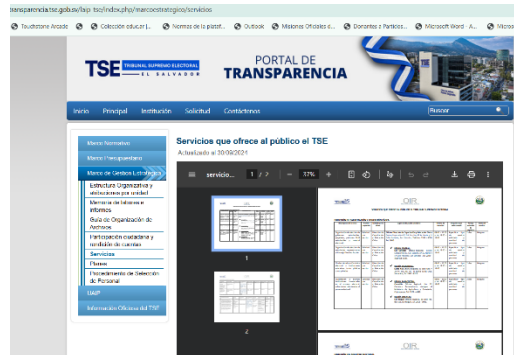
transparencia.tse.gob.sv/laip_tse/index.php/marcoestrategico/servicios

Touchstone Arcade | Colección educar | ... | Normas de la plataf... | Outlook | Misiones Oficiales d... | Donantes y Partidos... | Microsoft Word - A... | Micro

TSE TRIBUNAL SUPREMO ELECTORAL EL SALVADOR

PORTAL DE TRANSPARENCIA

Inicio | Principal | Institución | Solicitud | Contáctenos

Buscar

Marco Normativo
Marco Presupuestario
Marco de Gestión Estratégica
Estructura Organizativa y atribuciones por unidad
Memoria de labores e informes
Guía de Organización de Archivos
Participación ciudadana y rendición de cuentas
Servicios
Planes
Procedimiento de Selección de Personal
UAIP
Información Oficiosa del TSE

Servicios que ofrece al público el TSE
Actualizado al 30/09/2021

servicio... 1 / 2 | — 77% +

1

2

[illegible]